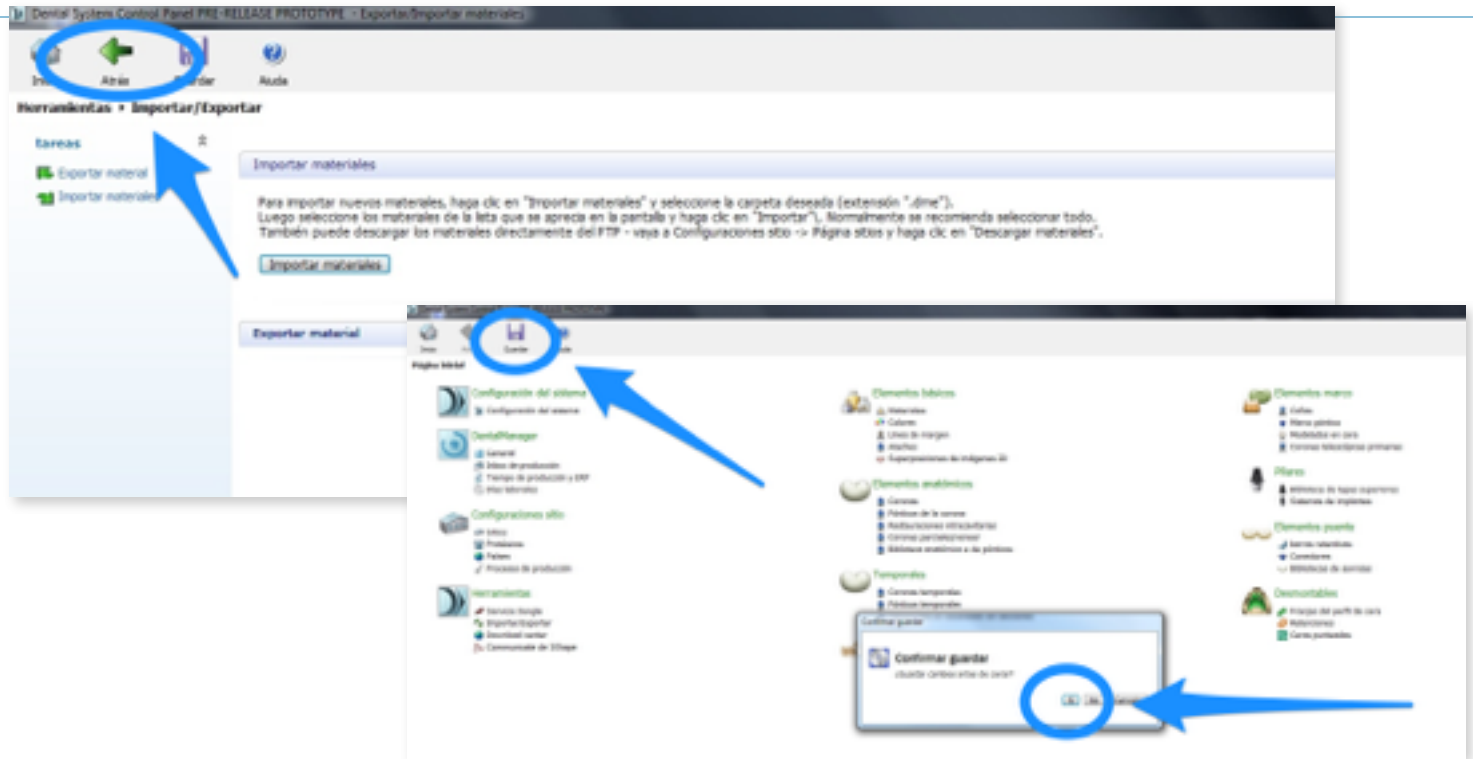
Dental System Control Panel PRE-RELEASE PROTOTYPE - Exportar/Importar materiales

Inicio
Atrás
Guardar
Ayuda

Herramientas • Importar/Exportar

tareas

Exportar material
Importar materiales

Importar materiales

Para importar nuevos materiales, haga clic en "Importar materiales" y seleccione la carpeta deseada (extensión ".dme").
Luego seleccione los materiales de la lista que se aprecia en la pantalla y haga clic en "Importar"). Normalmente se recomienda seleccionar todo.
También puede descargar los materiales directamente del FTP - vaya a Configuraciones sitio -> Página sitios y haga clic en "Descargar materiales".

Importar materiales

Exportar material

Inicio
Guardar

Página inicial

Configuración del sistema
Configuración del sistema

DentalManager
General
Ideas de producción
Tiempo de producción y ERP
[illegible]

Configuraciones sitio
Sitios
Productores
Países
Procesos de producción

Herramientas
Servicio Google
Importar/Exportar
Download center
Comunidade de 3Shape

Elementos básicos
Materiales
Colores
Línea de margen
Attaches
Superposiciones de imágenes 2D

Elementos anatómicos
Coronas
Pónticos de la corona
Restauraciones intracavitarias
Coronas parcialesconeras
Biblioteca anatómica a de pónticos

Temporales
Coronas temporales
Pónticos temporales

Elementos marco
Cofias
Marco póntico
Modelados en cera
Coronas telescópicas primarias

Pilares
Biblioteca de topes superiores
Sistemas de implantes

Elementos puente
Barras retentivas
Conectores
Biblioteca de sonrisas

Desmontables
Franjas del perfil de cera
Retenciones
Cierre puntuados

Confirmar guardar

Confirmar guardar
¿Guardar cambios antes de cerrar?

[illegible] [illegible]